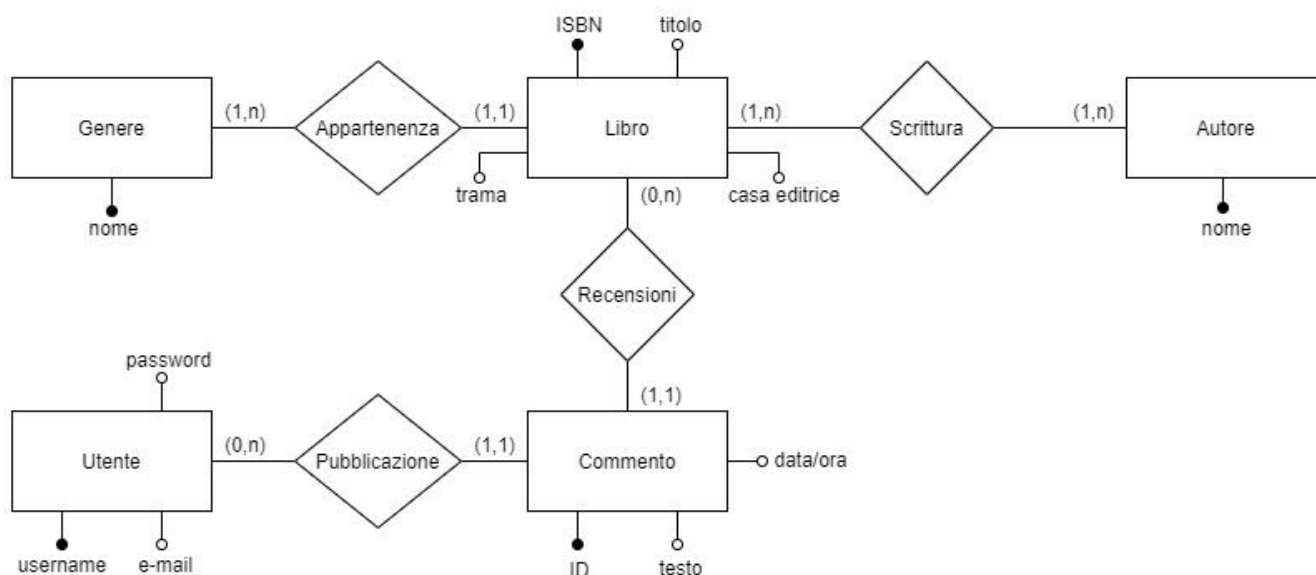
ISBN
titolo

Genere
(1,n)
Appartenenza
(1,1)
Libro
(1,n)
Scrittura
(1,n)
Autore

nome
trama
(0,n)
casa editrice
nome

Recensioni

password
(1,1)

Utente
(0,n)
Pubblicazione
(1,1)
Commento
data/ora

username
e-mail
ID
testo